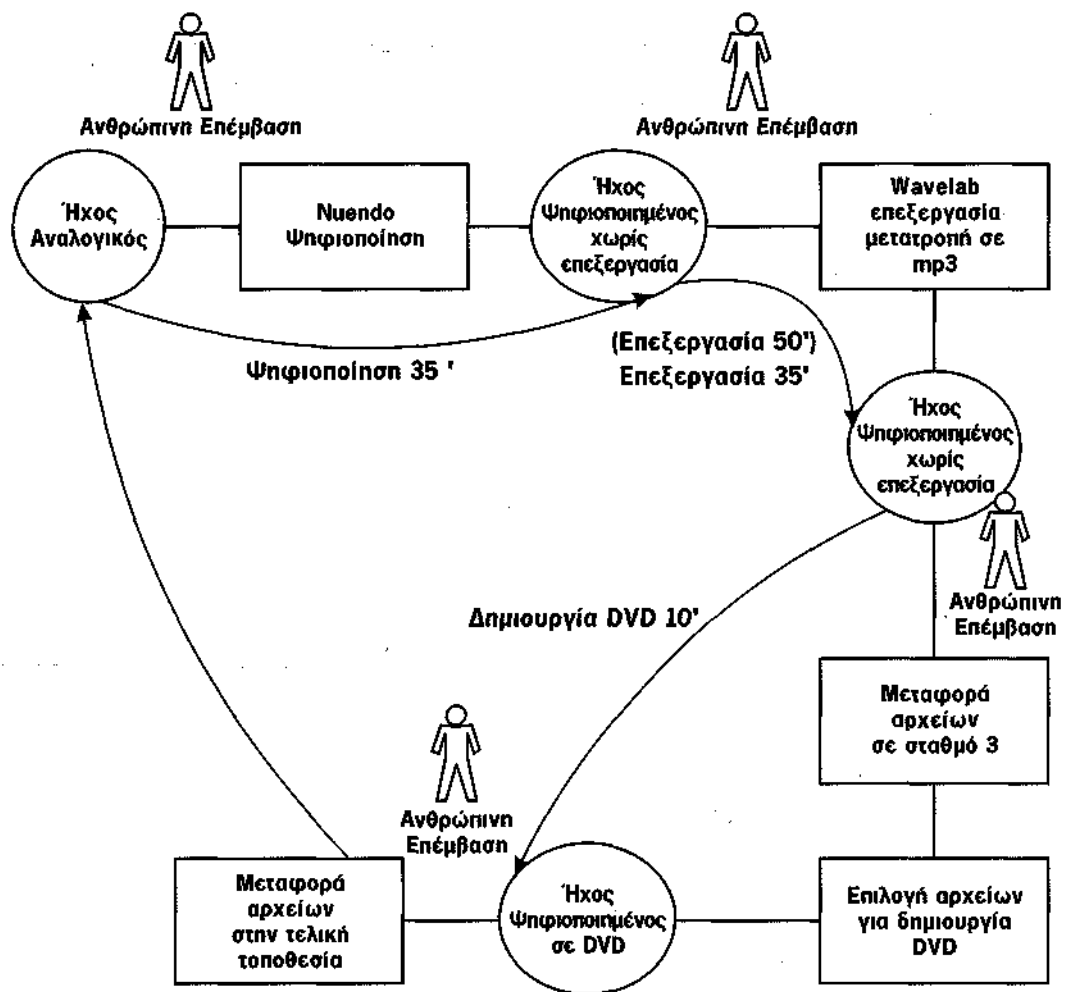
Ανθρώπινη Επέμβαση

Ανθρώπινη Επέμβαση

Ήχος Αναλογικός

Nuendo Ψηφιοποίηση

Ήχος Ψηφιοποιημένος χωρίς επεξεργασία

Wavelab επεξεργασία μετατροπή σε mp3

Ψηφιοποίηση 35 '

(Επεξεργασία 50')
Επεξεργασία 35'

Ήχος Ψηφιοποιημένος χωρίς επεξεργασία

Ανθρώπινη Επέμβαση

Δημιουργία DVD 10'

Μεταφορά αρχείων σε σταθμό 3

Ανθρώπινη Επέμβαση

Μεταφορά αρχείων στην τελική τοποθεσία

Ήχος Ψηφιοποιημένος σε DVD

Επιλογή αρχείων για δημιουργία DVD